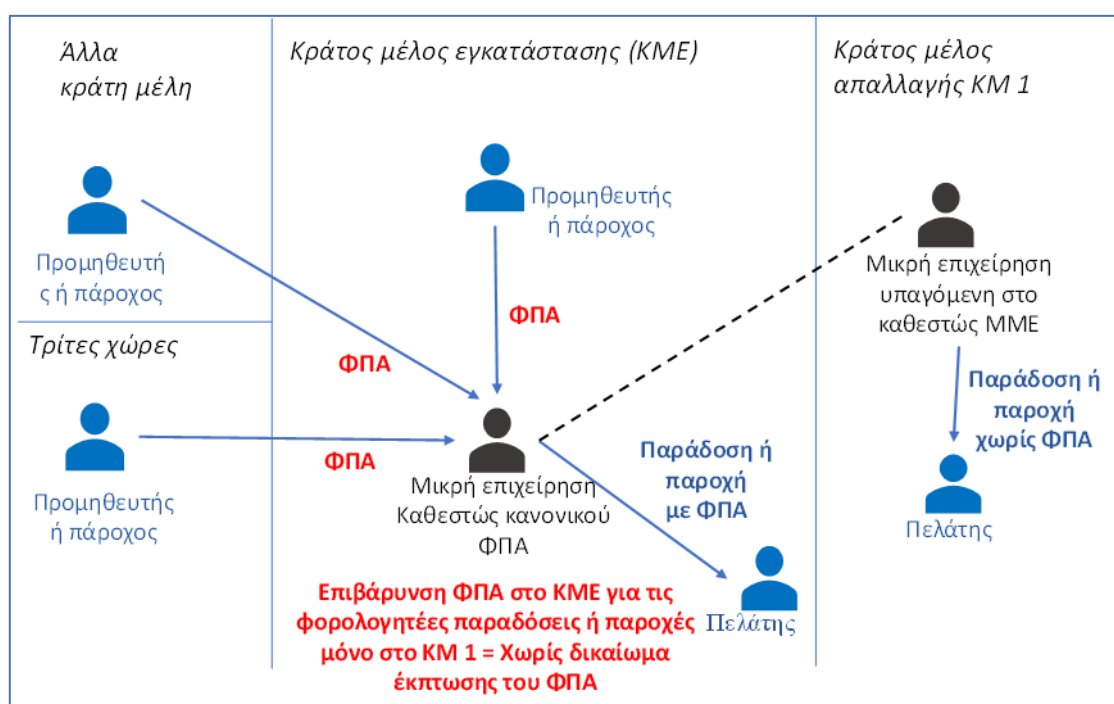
Άλλα κράτη μέλη

Κράτος μέλος εγκατάστασης (ΚΜΕ)

Κράτος μέλος απαλλαγής ΚΜ 1

Προμηθευτής ή πάροχος

Προμηθευτή ς ή πάροχος

ΦΠΑ

Μικρή επιχείρηση υπαγόμενη στο καθεστώς ΜΜΕ

Τρίτες χώρες

ΦΠΑ

Παράδοση ή παροχή χωρίς ΦΠΑ

ΦΠΑ

Μικρή επιχείρηση Καθεστώς κανονικού ΦΠΑ

Παράδοση ή παροχή με ΦΠΑ

Προμηθευτής ή πάροχος

Πελάτης

Επιβάρυνση ΦΠΑ στο ΚΜΕ για τις φορολογητέες παραδόσεις ή παροχές μόνο στο ΚΜ 1 = Χωρίς δικαίωμα έκπτωσης του ΦΠΑ

Πελάτης